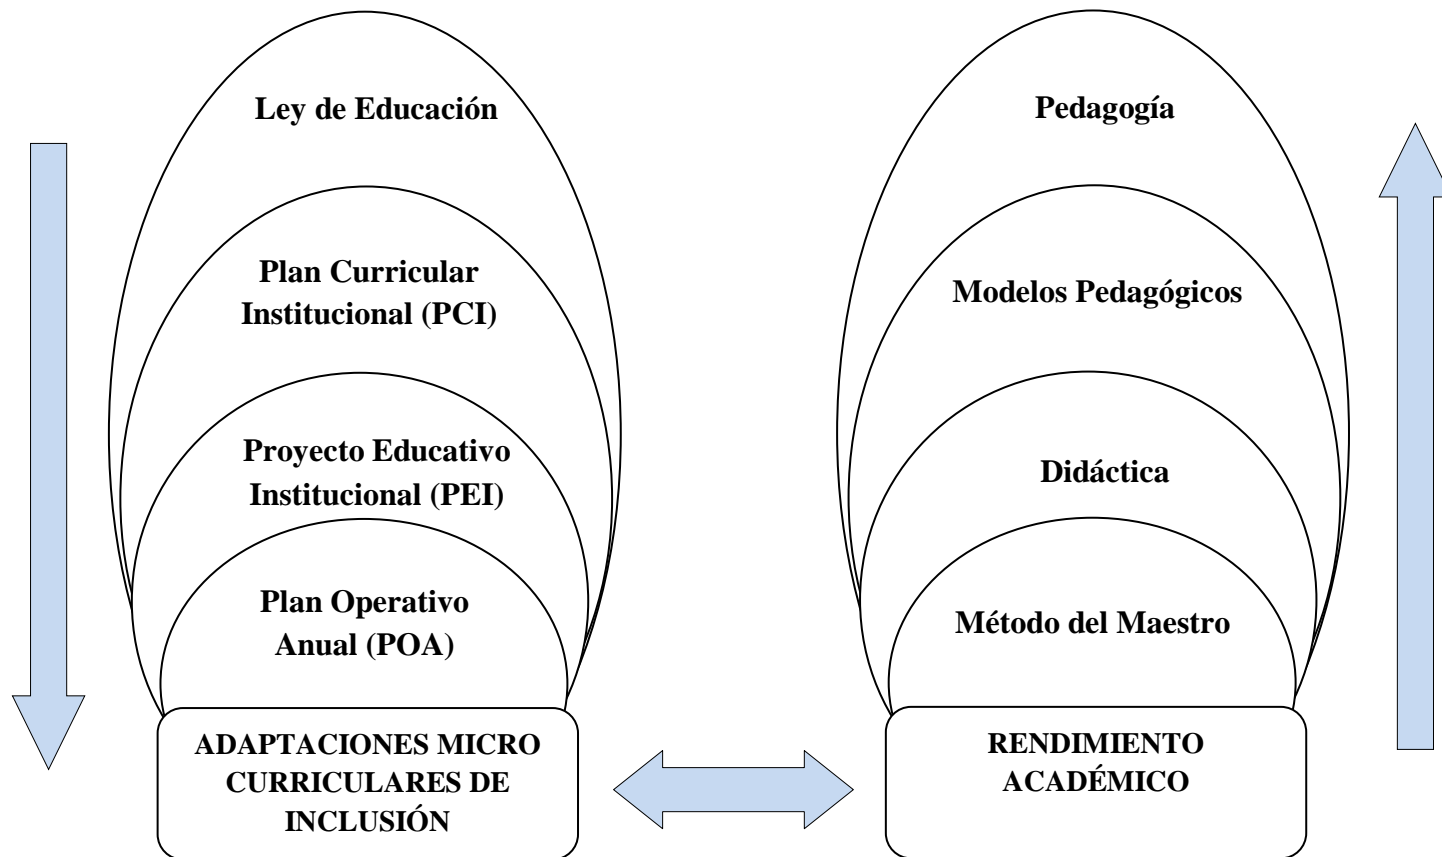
Ley de Educación

Plan Curricular Institucional (PCI)

Proyecto Educativo Institucional (PEI)

Plan Operativo Anual (POA)

ADAPTACIONES MICRO CURRICULARES DE INCLUSIÓN

Pedagogía

Modelos Pedagógicos

Didáctica

Método del Maestro

RENDIMIENTO ACADÉMICO